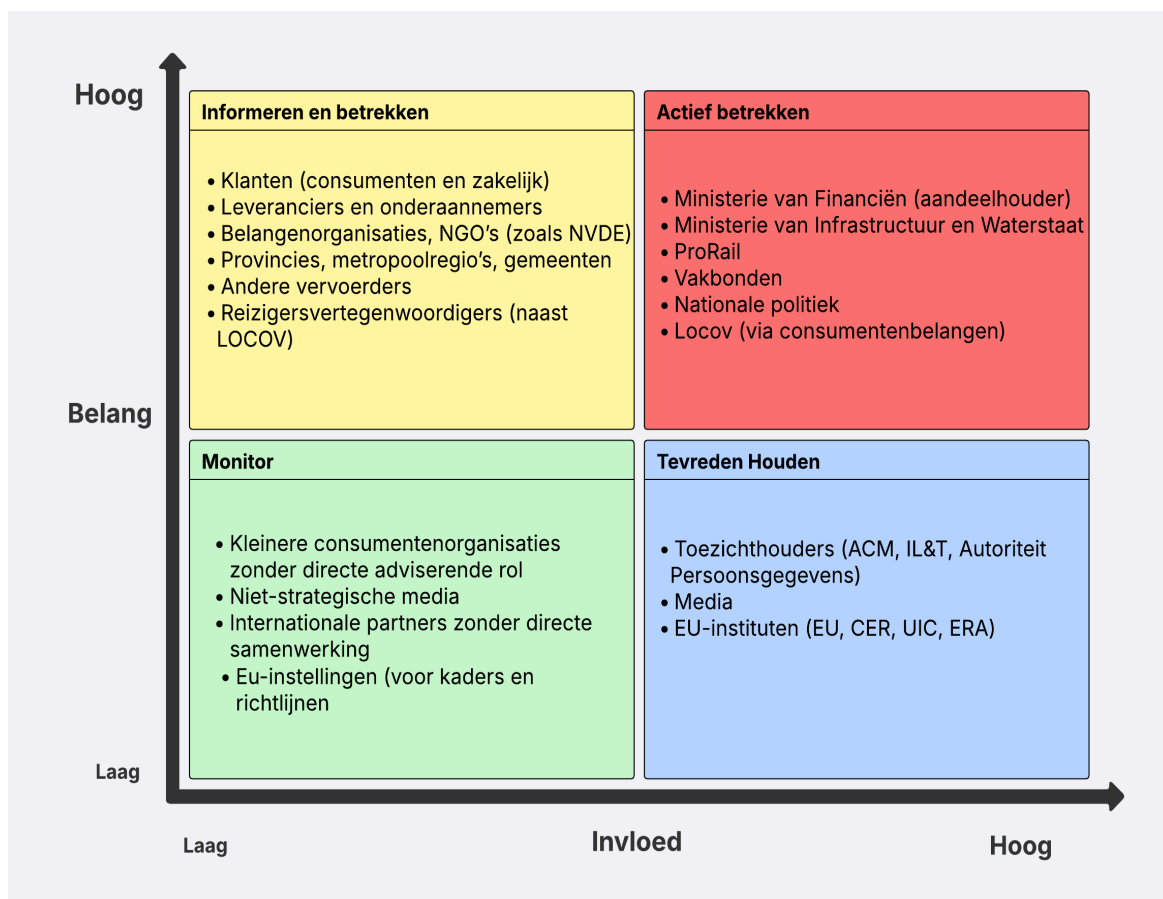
Hoog

Informeren en betrekken

• Klanten (consumenten en zakelijk)
• Leveranciers en onderaannemers
• Belangenorganisaties, NGO's (zoals NVDE)
• Provincies, metropoolregio's, gemeenten
• Andere vervoerders
• Reizigersvertegenwoordigers (naast LOCOV)

Actief betrekken

• Ministerie van Financiën (aandeelhouder)
• Ministerie van Infrastructuur en Waterstaat
• ProRail
• Vakbonden
• Nationale politiek
• Locov (via consumentenbelangen)

Belang

Monitor

• Kleinere consumentenorganisaties zonder directe adviserende rol
• Niet-strategische media
• Internationale partners zonder directe samenwerking
• Eu-instellingen (voor kaders en richtlijnen

Tevreden Houden

• Toezichthouders (ACM, IL&T, Autoriteit Persoonsgegevens)
• Media
• EU-instituten (EU, CER, UIC, ERA)

Laag

Laag

Invloed

Hoog